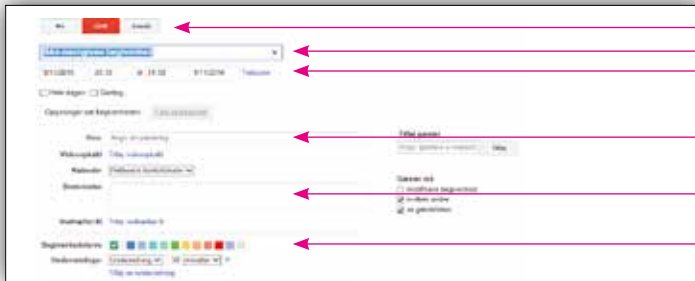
Nu

Gem

Kassér

Hele dagen

Gentag

Oplysninger om begivenheden

Find et tidspunkt

Hvor

Videoopkald

Tilføj videoopkald

Kalender

Beskrivelse

Vedhæftet fil

Tilføj vedhæftet fil

Begivenhedsfarve

Underretninger

Tilføj en underretning

Tilføj gæster

Tilføj

Gæster må

ændre begivenheden

invitere andre

se gæstelisten